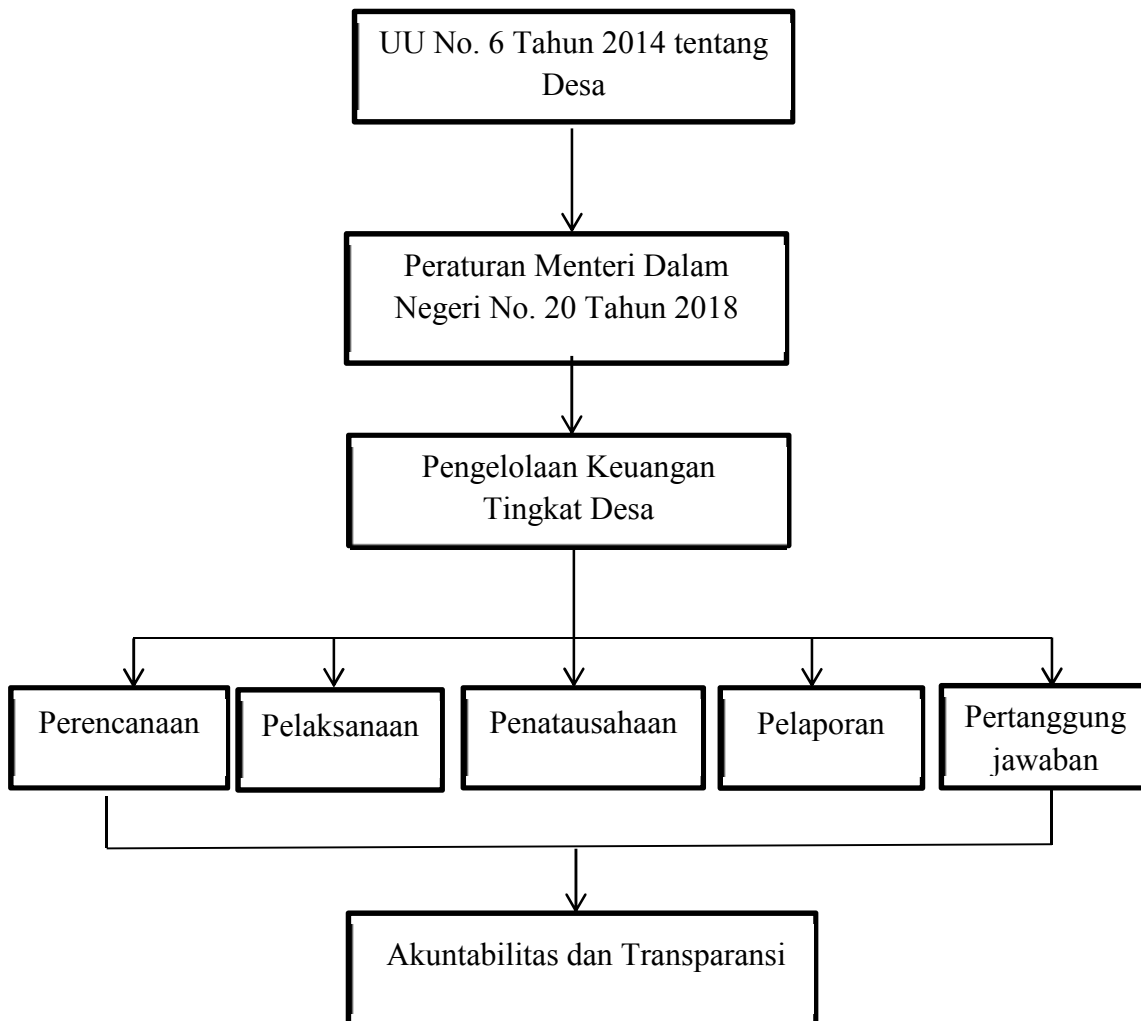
UU No. 6 Tahun 2014 tentang Desa

Peraturan Menteri Dalam Negeri No. 20 Tahun 2018

Pengelolaan Keuangan Tingkat Desa

Perencanaan

Pelaksanaan

Penatausahaan

Pelaporan

Pertanggung jawaban

Akuntabilitas dan Transparansi